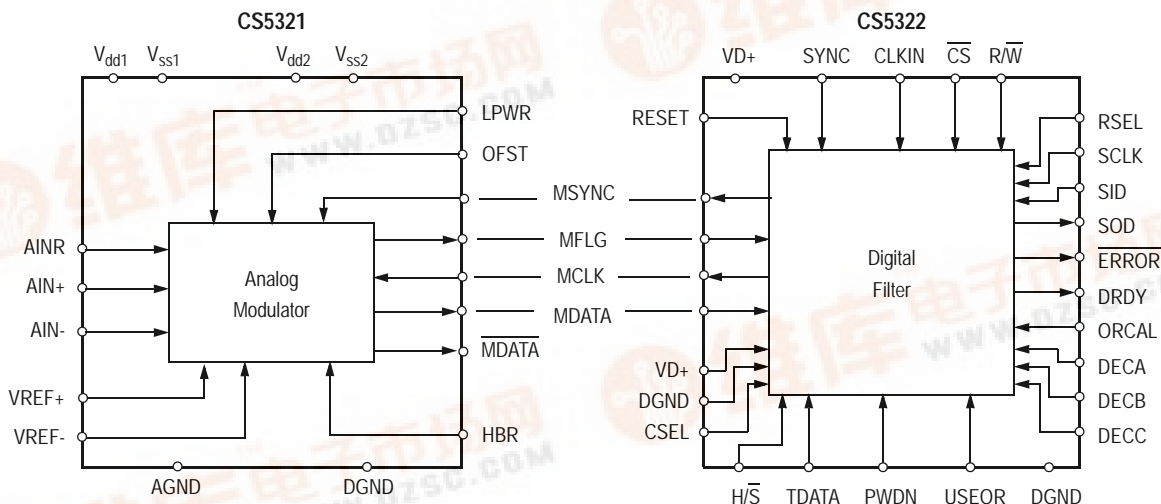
CS5321

$V_{dd1}$ $V_{ss1}$ $V_{dd2}$ $V_{ss2}$

LPWR
OFST

AINR
AIN+
AIN-

Analog
Modulator

VREF+
VREF-

HBR

AGND DGND

MSYNC
MFLG
MCLK
MDATA
$\overline{MDATA}$

CS5322

VD+ SYNC CLKIN $\overline{CS}$ R/$\overline{W}$

RESET

RSEL
SCLK
SID
SOD
$\overline{ERROR}$
DRDY
ORCAL
DECA
DECB
DECC

Digital
Filter

VD+
DGND
CSEL

H/$\overline{S}$ TDATA PWDN USEOR DGND

www.dzsc.com